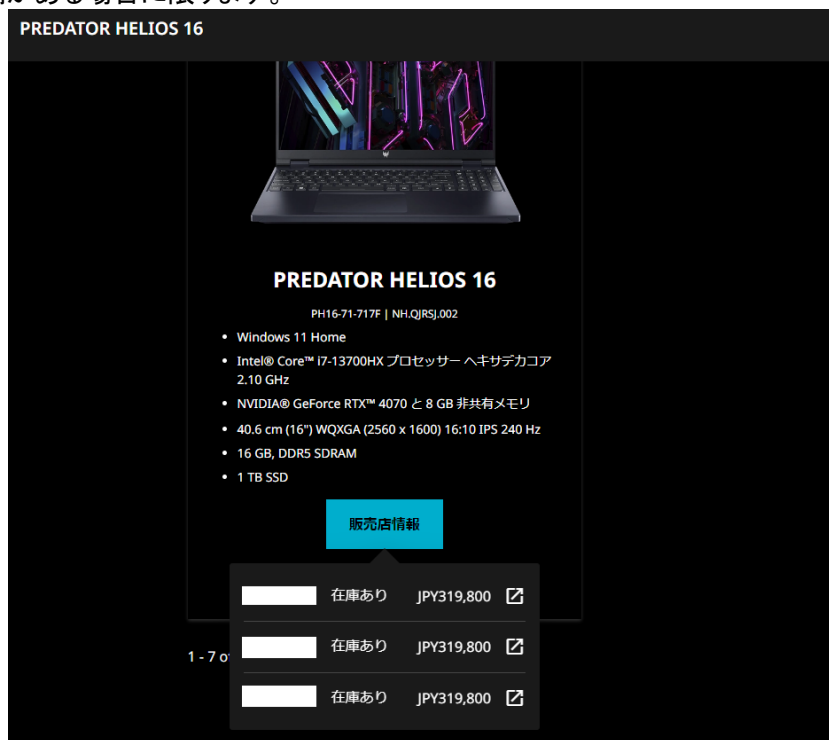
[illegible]がある場合に限ります。

PREDATOR HELIOS 16

PREDATOR HELIOS 16

PH16-71-717F | NH.QJRSJ.002

- Windows 11 Home
- Intel® Core™ i7-13700HX プロセッサー ヘキサデカコア 2.10 GHz
- NVIDIA® GeForce RTX™ 4070 と 8 GB 非共有メモリ
- 40.6 cm (16") WQXGA (2560 x 1600) 16:10 IPS 240 Hz
- 16 GB, DDR5 SDRAM
- 1 TB SSD

販売店情報

在庫あり JPY319,800

在庫あり JPY319,800

在庫あり JPY319,800

1 - 7 o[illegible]